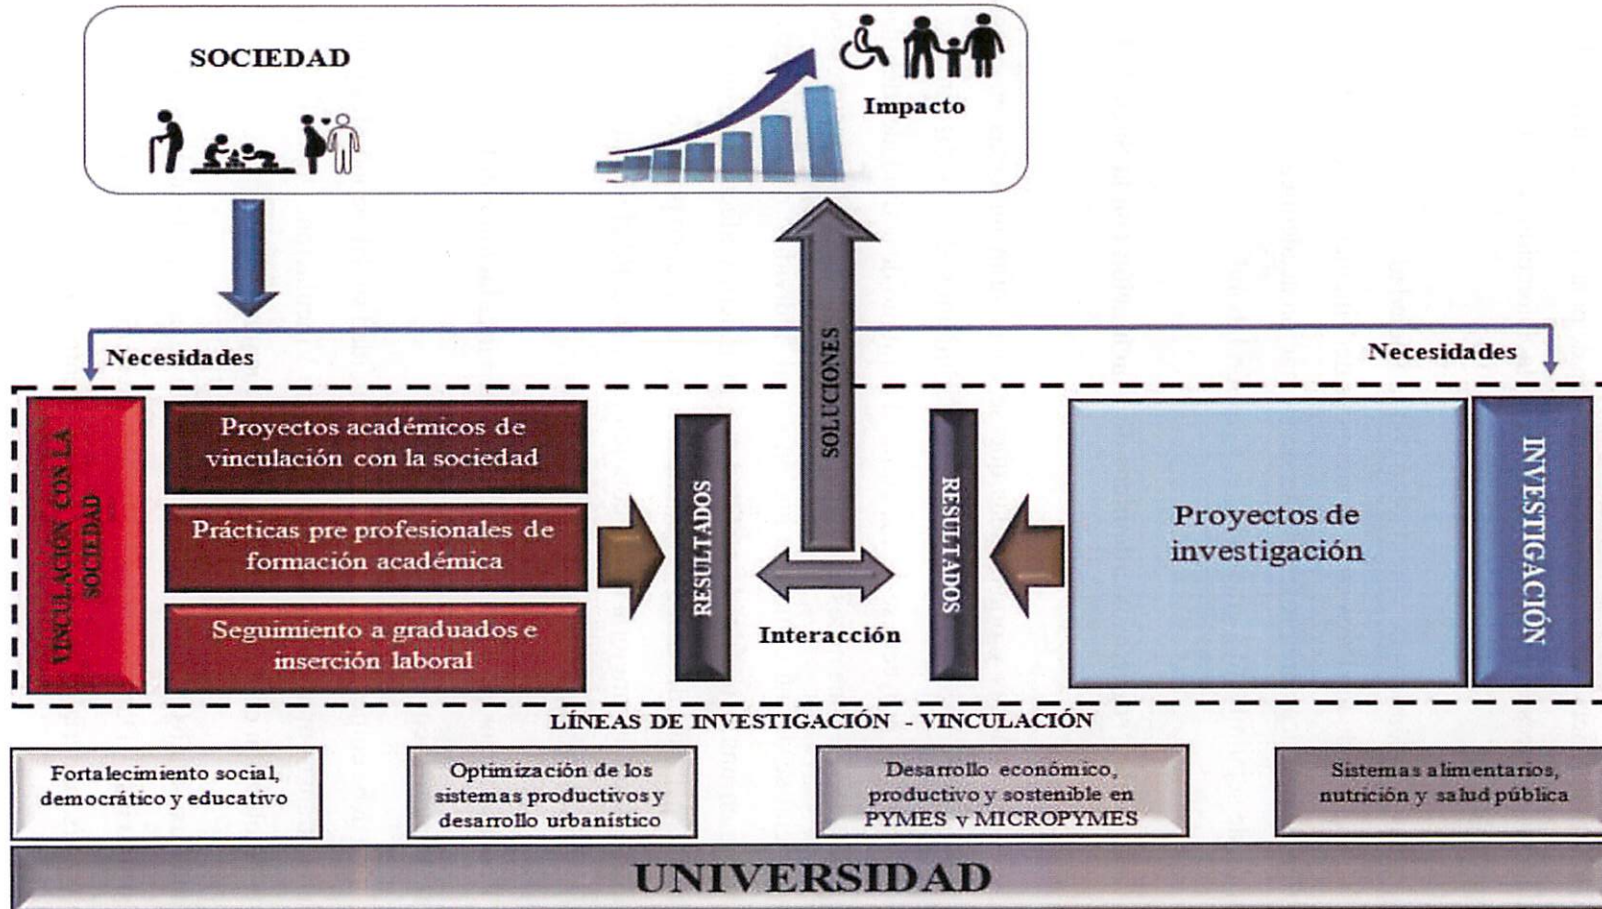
SOCIEDAD

Impacto

Necesidades

Necesidades

SOLUCIONES

VINCULACIÓN CON LA SOCIEDAD

Proyectos académicos de vinculación con la sociedad

Prácticas pre profesionales de formación académica

Seguimiento a graduados e inserción laboral

RESULTADOS

Interacción

RESULTADOS

Proyectos de investigación

INVESTIGACIÓN

LÍNEAS DE INVESTIGACIÓN - VINCULACIÓN

Fortalecimiento social, democrático y educativo

Optimización de los sistemas productivos y desarrollo urbanístico

Desarrollo económico, productivo y sostenible en PYMES y MICROPYMES

Sistemas alimentarios, nutrición y salud pública

UNIVERSIDAD